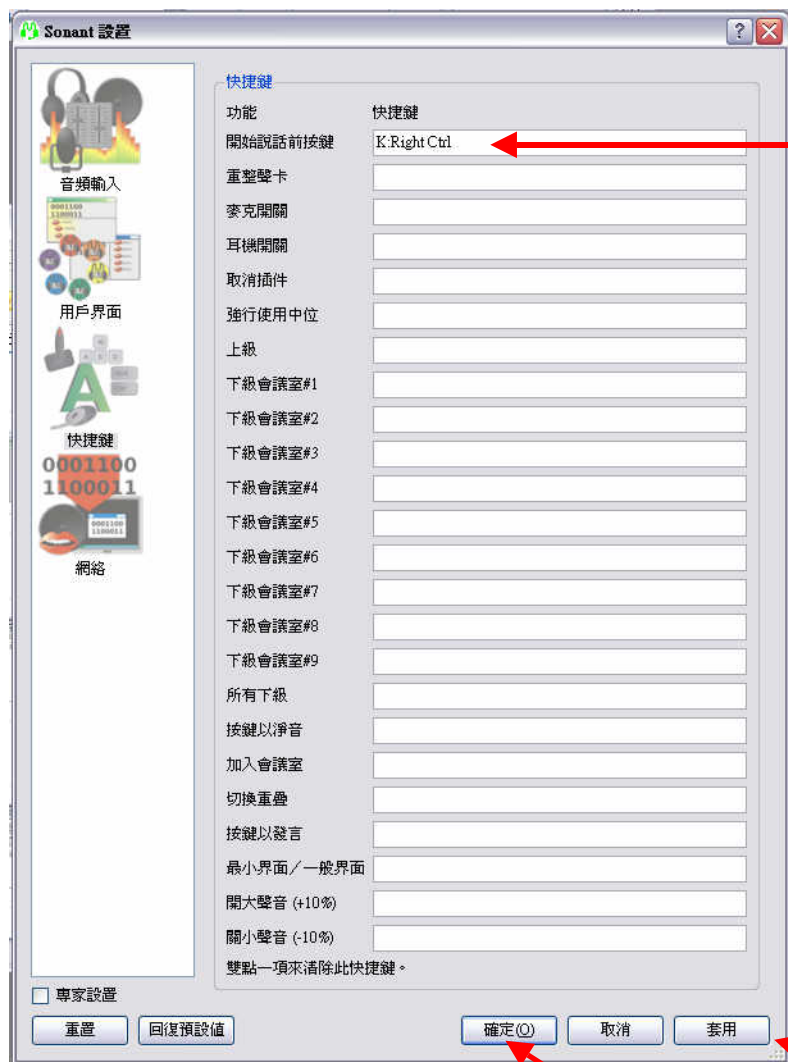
Sonant 設置

音頻輸入
0001100
1100011
用戶界面
快捷鍵
0001100
1100011
0001100
1100011
網絡

快捷鍵
功能 快捷鍵
開始說話前按鍵 K:Right Ctrl
重整聲卡
麥克開關
耳機開關
取消插件
強行使用中位
上級
下級會議室#1
下級會議室#2
下級會議室#3
下級會議室#4
下級會議室#5
下級會議室#6
下級會議室#7
下級會議室#8
下級會議室#9
所有下級
按鍵以淨音
加入會議室
切換重疊
按鍵以發言
最小界面／一般界面
開大聲音 (+10%)
關小聲音 (-10%)
雙點一項來清除此快捷鍵。

專家設置
重置 回復預設值 確定(O) 取消 套用